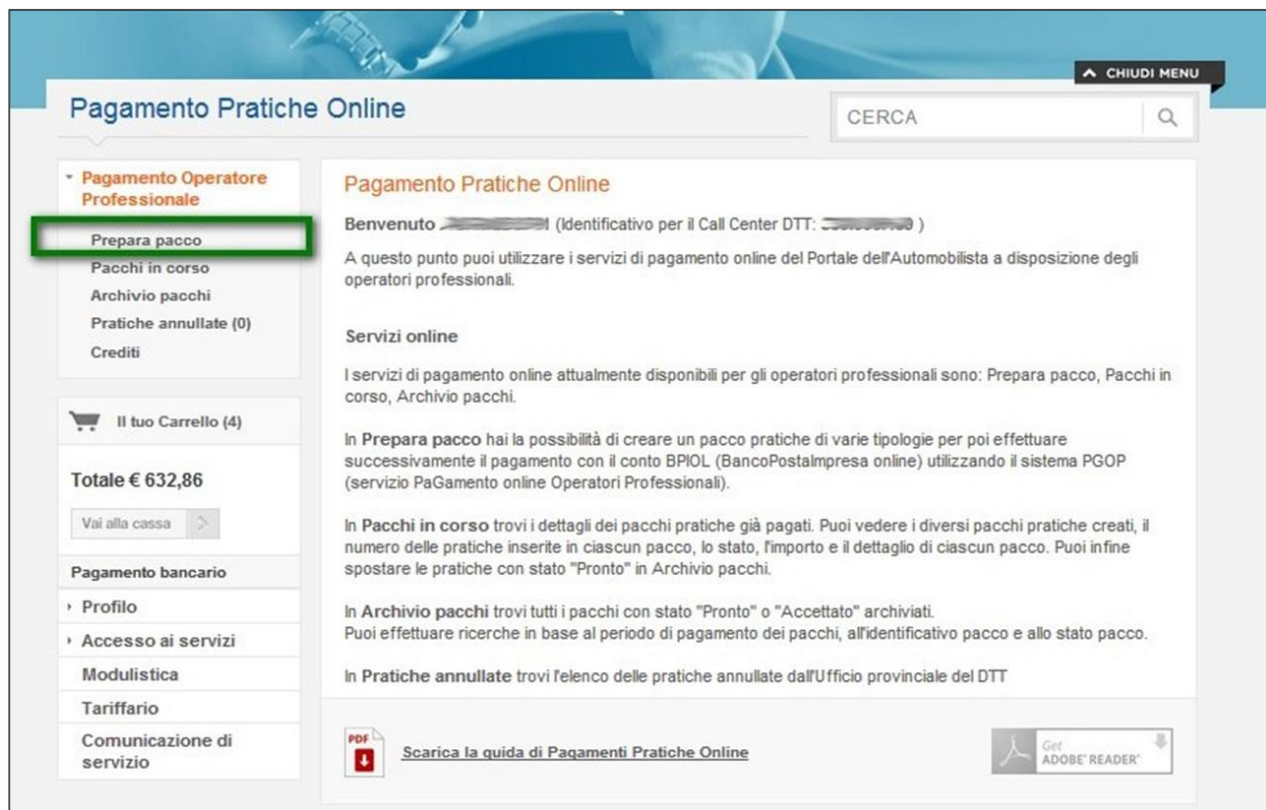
CHIUDI MENU

Pagamento Pratiche Online

CERCA

Pagamento Operatore Professionale

Prepara pacco
Pacchi in corso
Archivio pacchi
Pratiche annullate (0)
Crediti

Il tuo Carrello (4)

Totale € 632,86

Vai alla cassa

Pagamento bancario

Profilo

Accesso ai servizi

Modulistica

Tariffario

Comunicazione di servizio

Pagamento Pratiche Online

Benvenuto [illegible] (Identificativo per il Call Center DTT: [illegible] )

A questo punto puoi utilizzare i servizi di pagamento online del Portale dell'Automobilista a disposizione degli operatori professionali.

Servizi online

I servizi di pagamento online attualmente disponibili per gli operatori professionali sono: Prepara pacco, Pacchi in corso, Archivio pacchi.

In Prepara pacco hai la possibilità di creare un pacco pratiche di varie tipologie per poi effettuare successivamente il pagamento con il conto BPIOL (BancoPostaImpresa online) utilizzando il sistema PGOP (servizio PaGamento online Operatori Professionali).

In Pacchi in corso trovi i dettagli dei pacchi pratiche già pagati. Puoi vedere i diversi pacchi pratiche creati, il numero delle pratiche inserite in ciascun pacco, lo stato, l'importo e il dettaglio di ciascun pacco. Puoi infine spostare le pratiche con stato "Pronto" in Archivio pacchi.

In Archivio pacchi trovi tutti i pacchi con stato "Pronto" o "Accettato" archiviati.
Puoi effettuare ricerche in base al periodo di pagamento dei pacchi, all'identificativo pacco e allo stato pacco.

In Pratiche annullate trovi l'elenco delle pratiche annullate dall'Ufficio provinciale del DTT

PDF

Scarica la guida di Pagamenti Pratiche Online

Get ADOBE READER